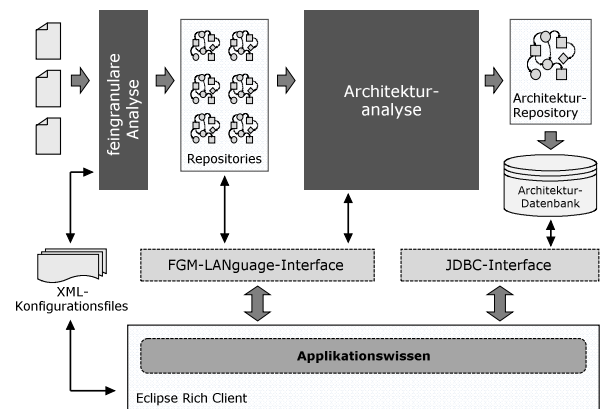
feingranulare Analyse

Repositories

Architekturanalyse

Architektur-Repository

Architektur-Datenbank

XML-Konfigurationsfiles

FGM-LANguage-Interface

JDBC-Interface

Applikationswissen

Eclipse Rich Client